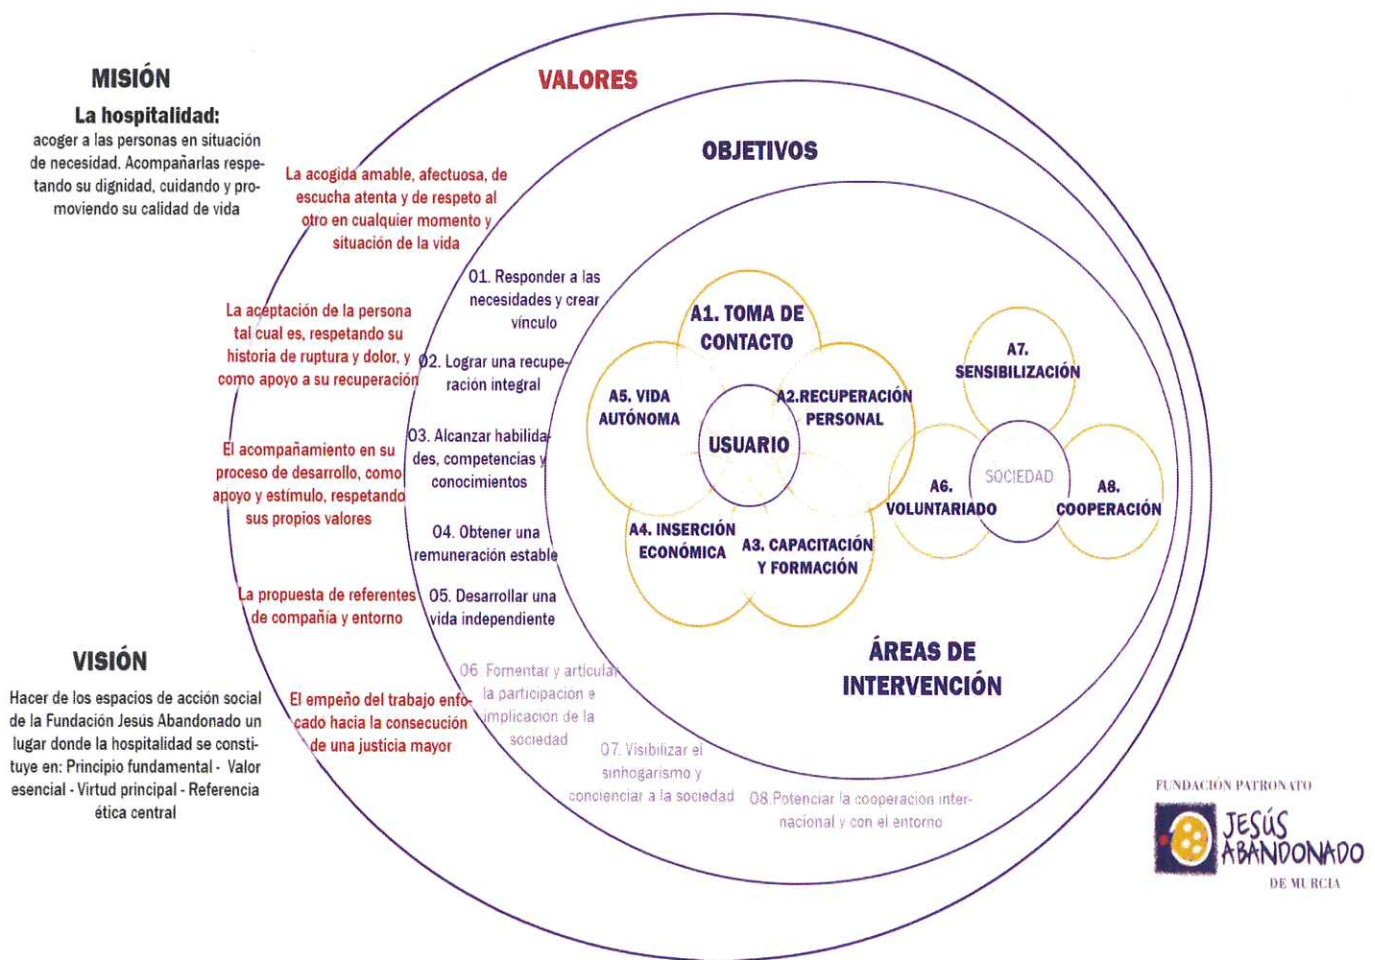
MISIÓN

La hospitalidad:
acoger a las personas en situación de necesidad. Acompañarlas respetando su dignidad, cuidando y promoviendo su calidad de vida

VALORES

La acogida amable, afectuosa, de escucha atenta y de respeto al otro en cualquier momento y situación de la vida

La aceptación de la persona tal cual es, respetando su historia de ruptura y dolor, y como apoyo a su recuperación

El acompañamiento en su proceso de desarrollo, como apoyo y estímulo, respetando sus propios valores

La propuesta de referentes de compañía y entorno

El empeño del trabajo enfocado hacia la consecución de una justicia mayor

OBJETIVOS

01. Responder a las necesidades y crear vínculo

02. Lograr una recuperación integral

03. Alcanzar habilidades, competencias y conocimientos

04. Obtener una remuneración estable

05. Desarrollar una vida independiente

06. Fomentar y articular la participación e implicación de la sociedad

07. Visibilizar el sinhogarismo y concienciar a la sociedad

08. Potenciar la cooperación internacional y con el entorno

A1. TOMA DE CONTACTO

A2. RECUPERACIÓN PERSONAL

A3. CAPACITACIÓN Y FORMACIÓN

A4. INSERCIÓN ECONÓMICA

A5. VIDA AUTÓNOMA

USUARIO

A7. SENSIBILIZACIÓN

A6. VOLUNTARIADO

SOCIEDAD

A8. COOPERACIÓN

ÁREAS DE INTERVENCIÓN

VISIÓN

Hacer de los espacios de acción social de la Fundación Jesús Abandonado un lugar donde la hospitalidad se constituye en: Principio fundamental - Valor esencial - Virtud principal - Referencia ética central

FUNDACIÓN PATRONATO
JESÚS ABANDONADO
DE MURCIA